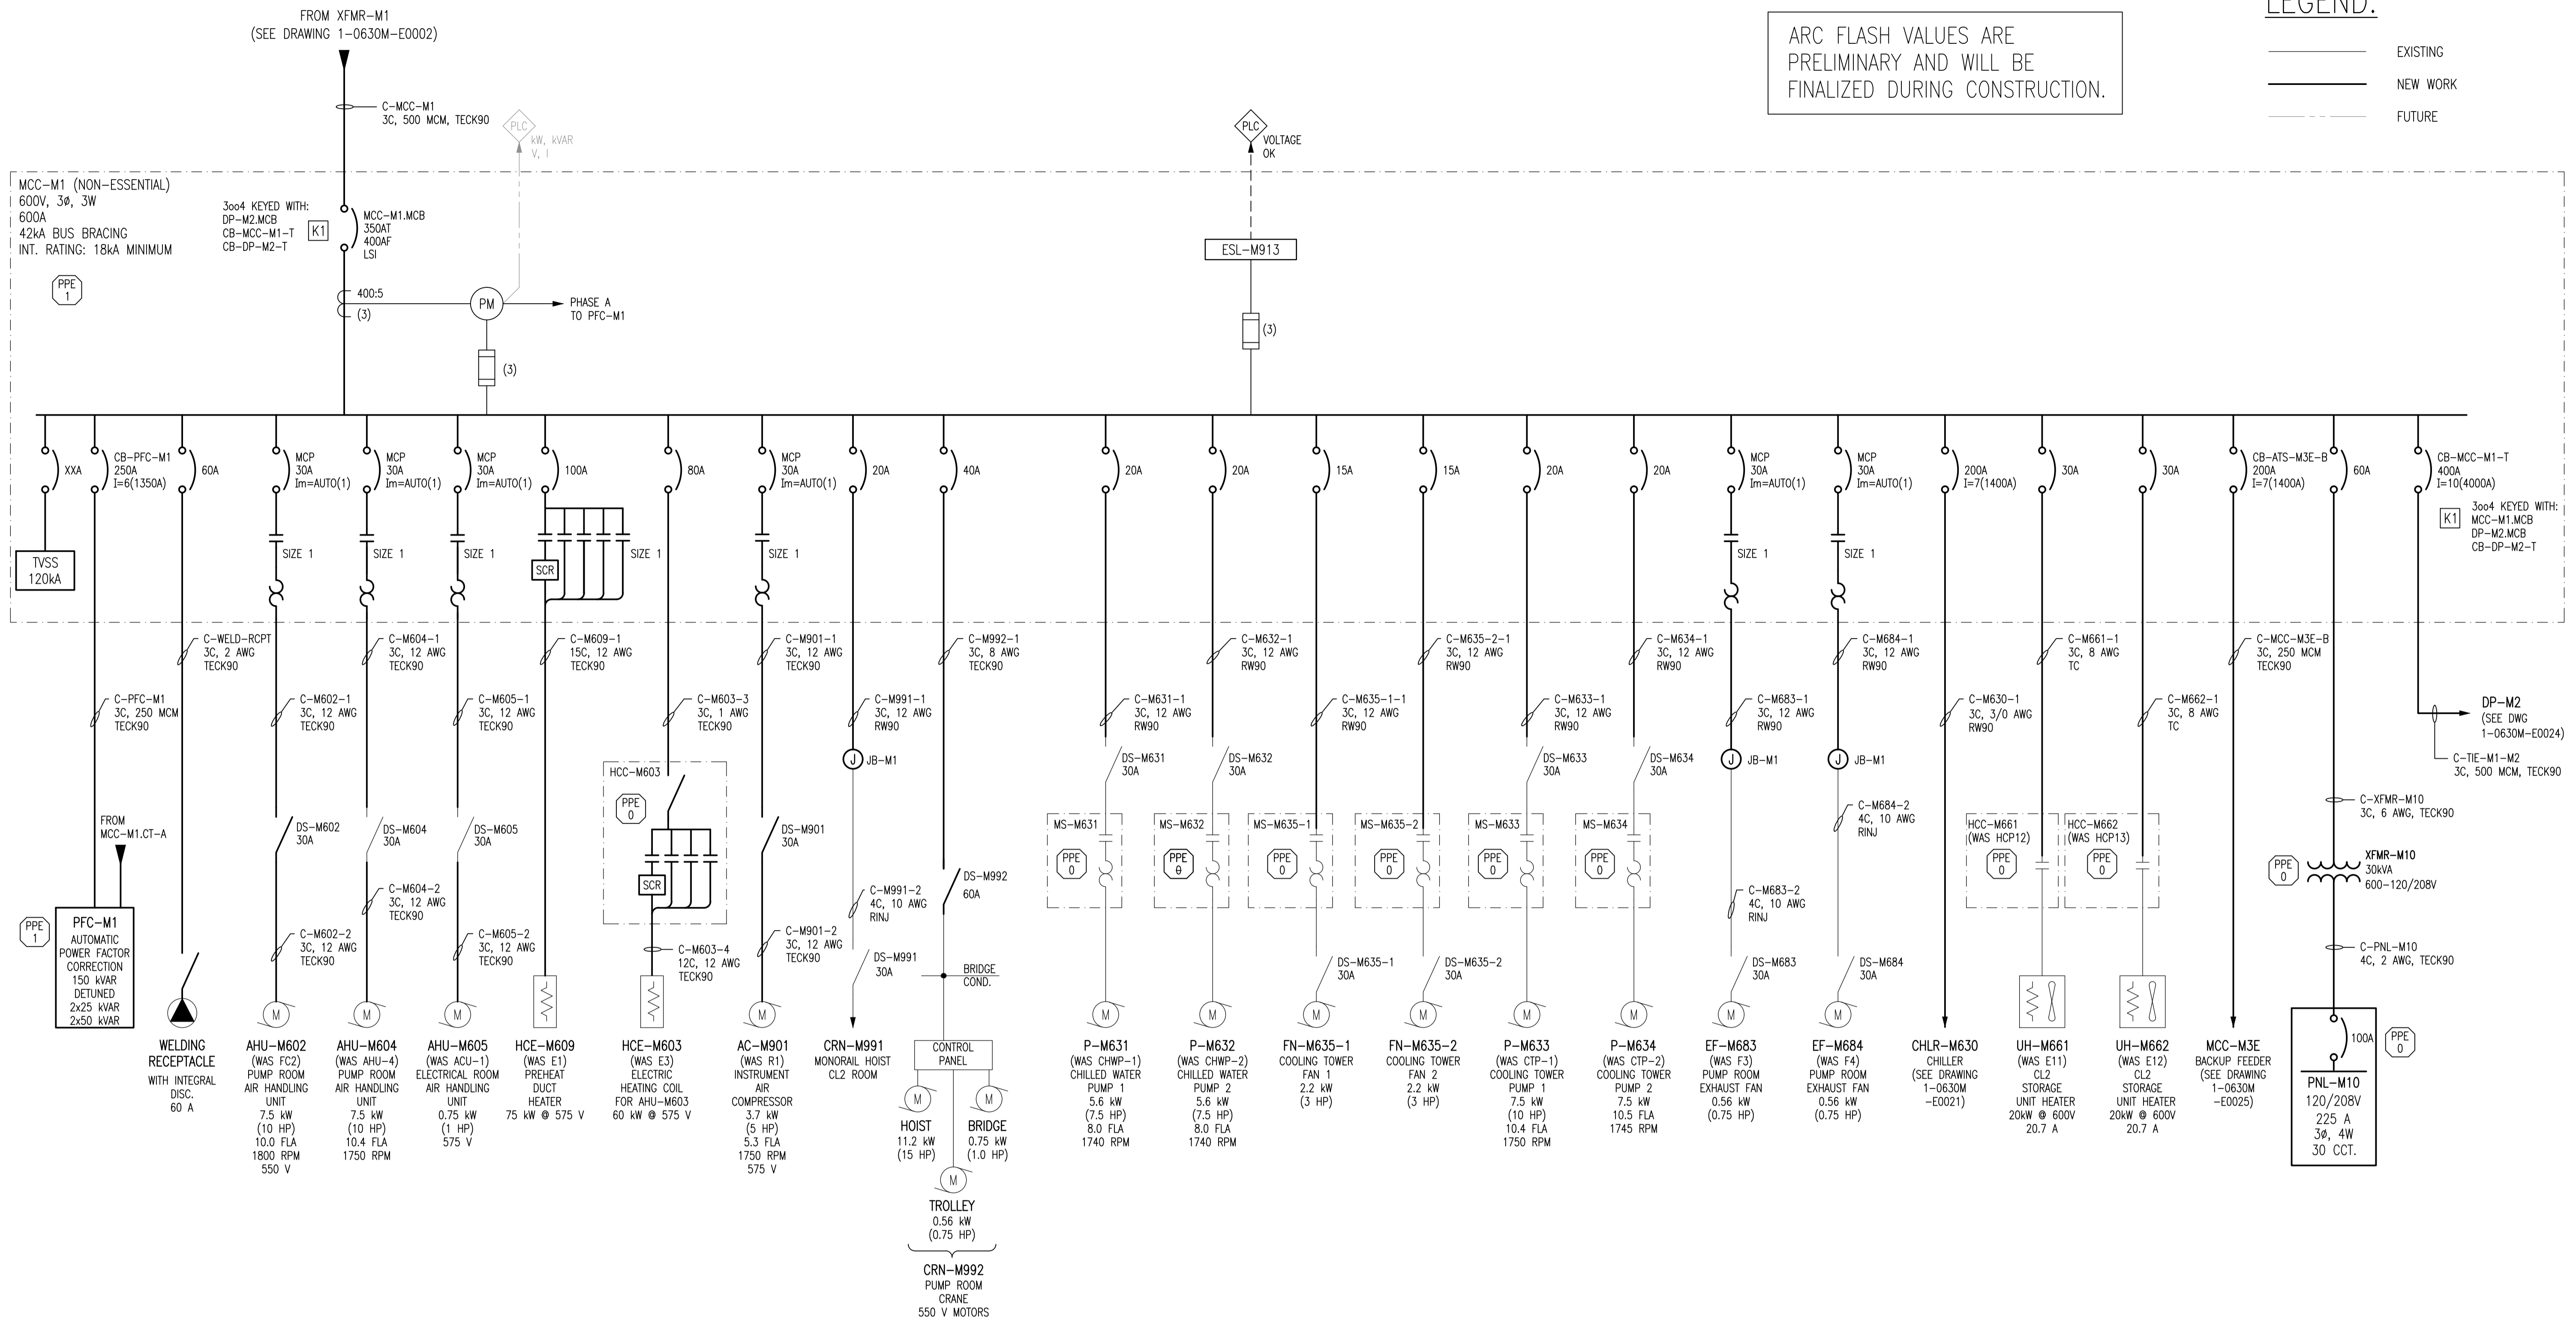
FROM XFMR–M1
(SEE DRAWING 1–0630M–E0002)

ARC FLASH VALUES ARE PRELIMINARY AND WILL BE FINALIZED DURING CONSTRUCTION.

LEGEND:
EXISTING
NEW WORK
FUTURE

C–MCC–M1
3C, 500 MCM, TECK90

PLC
kW, kVAR
V, I

PLC
VOLTAGE
OK

MCC–M1 (NON–ESSENTIAL)
600V, 3ø, 3W
600A
42kA BUS BRACING
INT. RATING: 18kA MINIMUM

PPE
1

3oo4 KEYED WITH:
DP–M2.MCB
CB–MCC–M1–T
CB–DP–M2–T
K1

MCC–M1.MCB
350AT
400AF
LSI

ESL–M913

400:5
(3)
PM
PHASE A
TO PFC–M1
(3)
(3)

XXA
CB–PFC–M1
250A
I=6(1350A)
60A
MCP
30A
Im=AUTO(1)
MCP
30A
Im=AUTO(1)
MCP
30A
Im=AUTO(1)
100A
80A
MCP
30A
Im=AUTO(1)
20A
40A
20A
20A
15A
15A
20A
20A
MCP
30A
Im=AUTO(1)
MCP
30A
Im=AUTO(1)
200A
I=7(1400A)
30A
30A
CB–ATS–M3E–B
200A
I=7(1400A)
60A
CB–MCC–M1–T
400A
I=10(4000A)

K1
3oo4 KEYED WITH:
MCC–M1.MCB
DP–M2.MCB
CB–DP–M2–T

TVSS
120kA

SIZE 1
SIZE 1
SIZE 1
SCR
SIZE 1
SIZE 1
SIZE 1
SIZE 1

C–WELD–RCPT
3C, 2 AWG
TECK90
C–M604–1
3C, 12 AWG
TECK90
C–M609–1
15C, 12 AWG
TECK90
C–M901–1
3C, 12 AWG
TECK90
C–M992–1
3C, 8 AWG
TECK90
C–M632–1
3C, 12 AWG
RW90
C–M635–2–1
3C, 12 AWG
RW90
C–M634–1
3C, 12 AWG
RW90
C–M684–1
3C, 12 AWG
RW90
C–M661–1
3C, 8 AWG
TC
C–MCC–M3E–B
3C, 250 MCM
TECK90

C–PFC–M1
3C, 250 MCM
TECK90
C–M602–1
3C, 12 AWG
TECK90
C–M605–1
3C, 12 AWG
TECK90
C–M603–3
3C, 1 AWG
TECK90
C–M991–1
3C, 12 AWG
RW90
C–M631–1
3C, 12 AWG
RW90
C–M635–1–1
3C, 12 AWG
RW90
C–M633–1
3C, 12 AWG
RW90
C–M683–1
3C, 12 AWG
RW90
C–M630–1
3C, 3/0 AWG
RW90
C–M662–1
3C, 8 AWG
TC

DP–M2
(SEE DWG
1–0630M–E0024)
C–TIE–M1–M2
3C, 500 MCM, TECK90

JB–M1
JB–M1
JB–M1

HCC–M603
PPE
0
SCR

DS–M631
30A
DS–M632
30A
DS–M633
30A
DS–M634
30A

FROM
MCC–M1.CT–A

DS–M602
30A
DS–M604
30A
DS–M605
30A
DS–M901
30A

MS–M631
PPE
0
MS–M632
PPE
θ
MS–M635–1
PPE
0
MS–M635–2
PPE
0
MS–M633
PPE
0
MS–M634
PPE
0

C–M684–2
4C, 10 AWG
RINJ

HCC–M661
(WAS HCP12)
PPE
0
HCC–M662
(WAS HCP13)
PPE
0

C–XFMR–M10
3C, 6 AWG, TECK90
PPE
0
XFMR–M10
30kVA
600–120/208V

C–M604–2
3C, 12 AWG
TECK90
C–M991–2
4C, 10 AWG
RINJ
DS–M992
60A
C–M683–2
4C, 10 AWG
RINJ

PPE
1
PFC–M1
AUTOMATIC
POWER FACTOR
CORRECTION
150 kVAR
DETUNED
2x25 kVAR
2x50 kVAR

C–M602–2
3C, 12 AWG
TECK90
C–M605–2
3C, 12 AWG
TECK90
C–M603–4
12C, 12 AWG
TECK90
C–M901–2
3C, 12 AWG
TECK90
DS–M991
30A
BRIDGE
COND.
DS–M635–1
30A
DS–M635–2
30A
DS–M683
30A
DS–M684
30A

C–PNL–M10
4C, 2 AWG, TECK90

CONTROL
PANEL

100A
PPE
0
PNL–M10
120/208V
225 A
3ø, 4W
30 CCT.

WELDING
RECEPTACLE
WITH INTEGRAL
DISC.
60 A

AHU–M602
(WAS FC2)
PUMP ROOM
AIR HANDLING
UNIT
7.5 kW
(10 HP)
10.0 FLA
1800 RPM
550 V

AHU–M604
(WAS AHU–4)
PUMP ROOM
AIR HANDLING
UNIT
7.5 kW
(10 HP)
10.4 FLA
1750 RPM

AHU–M605
(WAS ACU–1)
ELECTRICAL ROOM
AIR HANDLING
UNIT
0.75 kW
(1 HP)
575 V

HCE–M609
(WAS E1)
PREHEAT
DUCT
HEATER
75 kW @ 575 V

HCE–M603
(WAS E3)
ELECTRIC
HEATING COIL
FOR AHU–M603
60 kW @ 575 V

AC–M901
(WAS R1)
INSTRUMENT
AIR
COMPRESSOR
3.7 kW
(5 HP)
5.3 FLA
1750 RPM
575 V

CRN–M991
MONORAIL HOIST
CL2 ROOM

HOIST
11.2 kW
(15 HP)
BRIDGE
0.75 kW
(1.0 HP)
TROLLEY
0.56 kW
(0.75 HP)
CRN–M992
PUMP ROOM
CRANE
550 V MOTORS

P–M631
(WAS CHWP–1)
CHILLED WATER
PUMP 1
5.6 kW
(7.5 HP)
8.0 FLA
1740 RPM

P–M632
(WAS CHWP–2)
CHILLED WATER
PUMP 2
5.6 kW
(7.5 HP)
8.0 FLA
1740 RPM

FN–M635–1
COOLING TOWER
FAN 1
2.2 kW
(3 HP)

FN–M635–2
COOLING TOWER
FAN 2
2.2 kW
(3 HP)

P–M633
(WAS CTP–1)
COOLING TOWER
PUMP 1
7.5 kW
(10 HP)
10.4 FLA
1750 RPM

P–M634
(WAS CTP–2)
COOLING TOWER
PUMP 2
7.5 kW
10.5 FLA
1745 RPM

EF–M683
(WAS F3)
PUMP ROOM
EXHAUST FAN
0.56 kW
(0.75 HP)

EF–M684
(WAS F4)
PUMP ROOM
EXHAUST FAN
0.56 kW
(0.75 HP)

CHLR–M630
CHILLER
(SEE DRAWING
1–0630M
–E0021)

UH–M661
(WAS E11)
CL2
STORAGE
UNIT HEATER
20kW @ 600V
20.7 A

UH–M662
(WAS E12)
CL2
STORAGE
UNIT HEATER
20kW @ 600V
20.7 A

MCC–M3E
BACKUP FEEDER
(SEE DRAWING
1–0630M
–E0025)